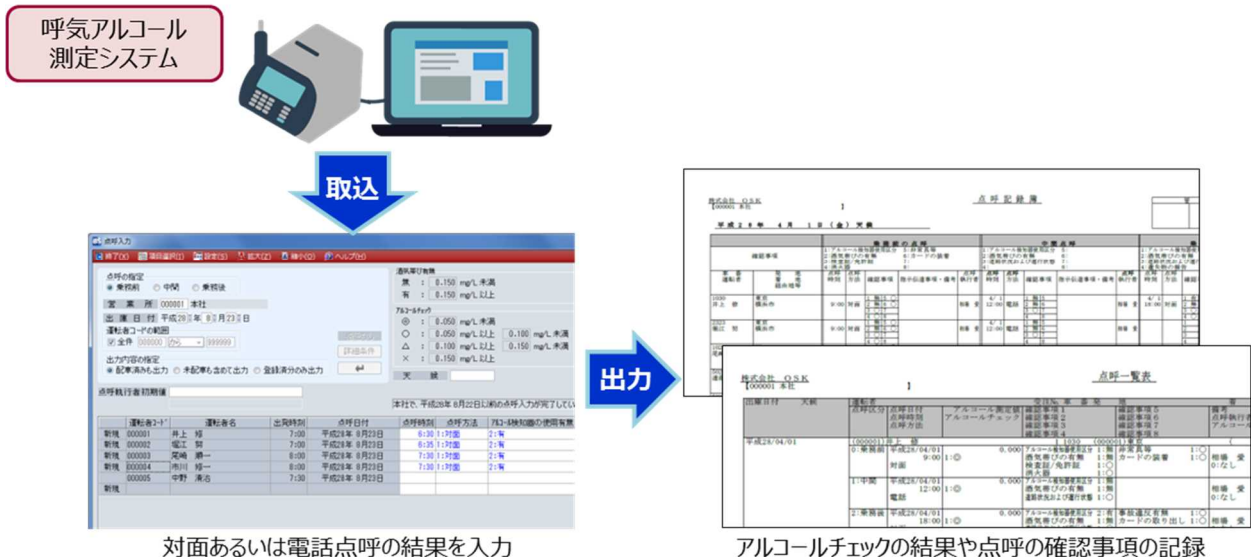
呼気アルコール測定システム

取込

点呼入力

終了(X) 項目選択(I) 設定(S) 拡大(Z) 縮小(Q) ヘルプ(H)

点呼の指定
◉ 乗務前 ○ 中間 ○ 乗務後

営業所 000001 本社

出庫日付 平成28年8月23日

運転者コードの範囲
☑ 全件 000000 から 999999

詳細条件

出力内容の指定
◉ 配車済みも出力 ○ 未配車も含めて出力 ○ 登録済分のみ出力

酒気帯び有無
無 : 0.150 mg/L 未満
有 : 0.150 mg/L 以上

アルコールチェック
◎ : 0.050 mg/L 未満
○ : 0.050 mg/L 以上 0.100 mg/L 未満
△ : 0.100 mg/L 以上 0.150 mg/L 未満
× : 0.150 mg/L 以上

天候

点呼執行者初期値

本社で、平成28年8月22日以前の点呼入力が完了してい

| | 運転者コード | 運転者名 | 出発時刻 | 点呼日付 | 点呼時刻 | 点呼方法 | アルコール検知器の使用有無 |
|---|---|---|---|---|---|---|---|
| 新規 | 000001 | 井上 翔 | 7:00 | 平成28年8月23日 | 6:30 | 1:対面 | 2:有 |
| 新規 | 000002 | 堀江 賢 | 7:00 | 平成28年8月23日 | 6:35 | 1:対面 | 2:有 |
| 新規 | 000003 | 尾崎 勝一 | 8:00 | 平成28年8月23日 | 7:30 | 1:対面 | 2:有 |
| 新規 | 000004 | 市川 紘一 | 8:00 | 平成28年8月23日 | 7:30 | 1:対面 | 2:有 |
| | 000005 | 中野 康治 | 7:30 | 平成28年8月23日 | | | |
| 新規 | | | | | | | |

対面あるいは電話点呼の結果を入力

出力

株式会社 OSK
点呼記録簿
平成28年4月1日(金) 天候

株式会社 OSK
[000001 本社
点呼一覧表

アルコールチェックの結果や点呼の確認事項の記録